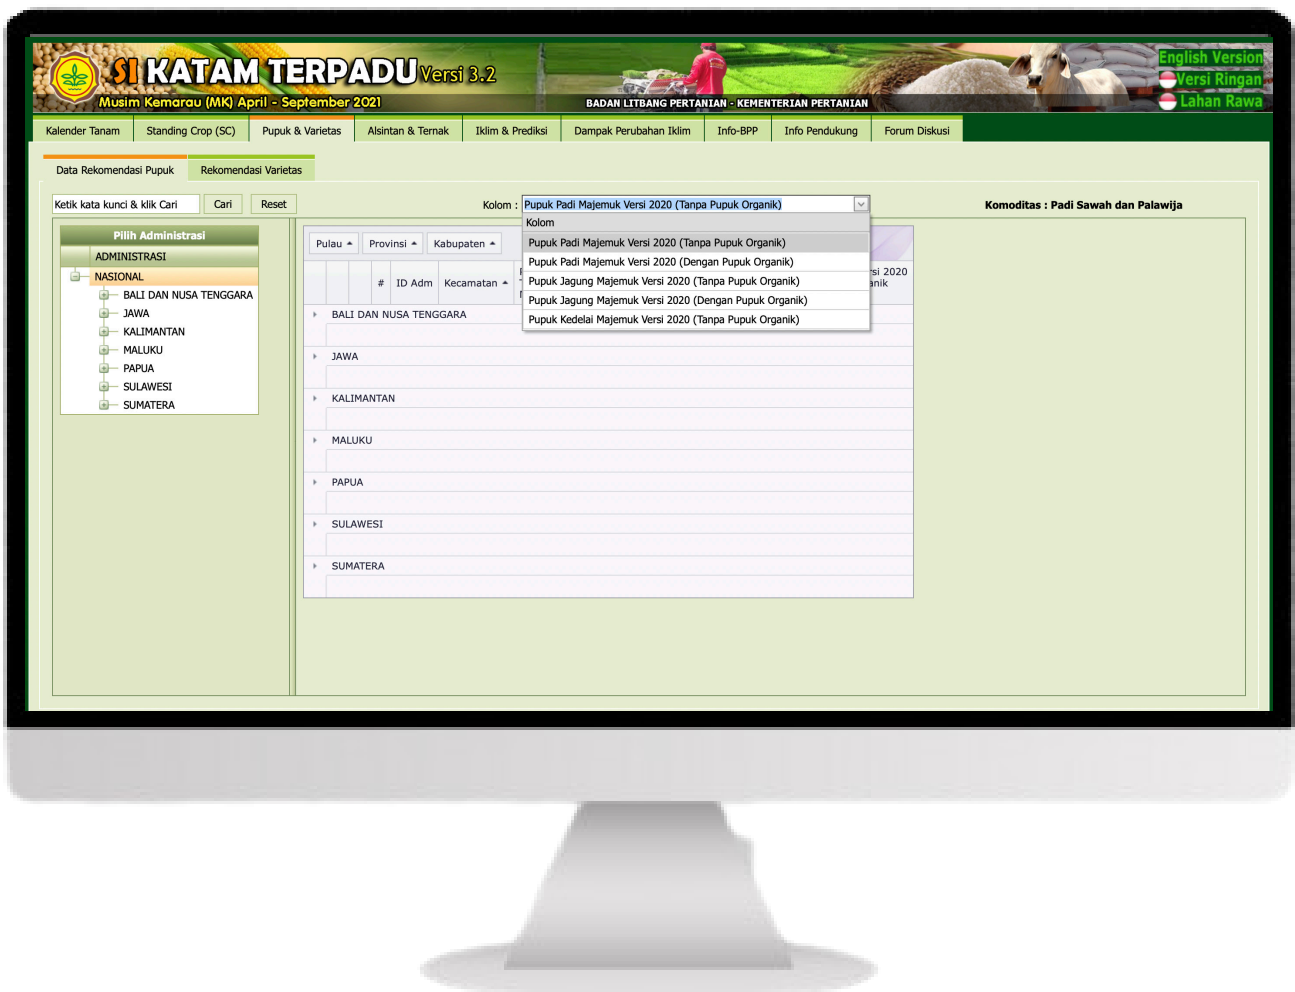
SI KATAM TERPADU Versi 3.2
Musim Kemarau (MK) April - September 2021
BADAN LITBANG PERTANIAN - KEMENTERIAN PERTANIAN
English Version
Versi Ringan
Lahan Rawa

Kalender Tanam | Standing Crop (SC) | Pupuk & Varietas | Alsintan & Ternak | Iklim & Prediksi | Dampak Perubahan Iklim | Info-BPP | Info Pendukung | Forum Diskusi

Data Rekomendasi Pupuk | Rekomendasi Varietas

Ketik kata kunci & klik Cari
Cari
Reset
Kolom : Pupuk Padi Majemuk Versi 2020 (Tanpa Pupuk Organik)
Komoditas : Padi Sawah dan Palawija

Kolom
Pupuk Padi Majemuk Versi 2020 (Tanpa Pupuk Organik)
Pupuk Padi Majemuk Versi 2020 (Dengan Pupuk Organik)
Pupuk Jagung Majemuk Versi 2020 (Tanpa Pupuk Organik)
Pupuk Jagung Majemuk Versi 2020 (Dengan Pupuk Organik)
Pupuk Kedelai Majemuk Versi 2020 (Tanpa Pupuk Organik)

Pilih Administrasi
ADMINISTRASI
NASIONAL
BALI DAN NUSA TENGGARA
JAWA
KALIMANTAN
MALUKU
PAPUA
SULAWESI
SUMATERA

Pulau
Provinsi
Kabupaten
#
ID Adm
Kecamatan
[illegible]si 2020
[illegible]anik
BALI DAN NUSA TENGGARA
JAWA
KALIMANTAN
MALUKU
PAPUA
SULAWESI
SUMATERA